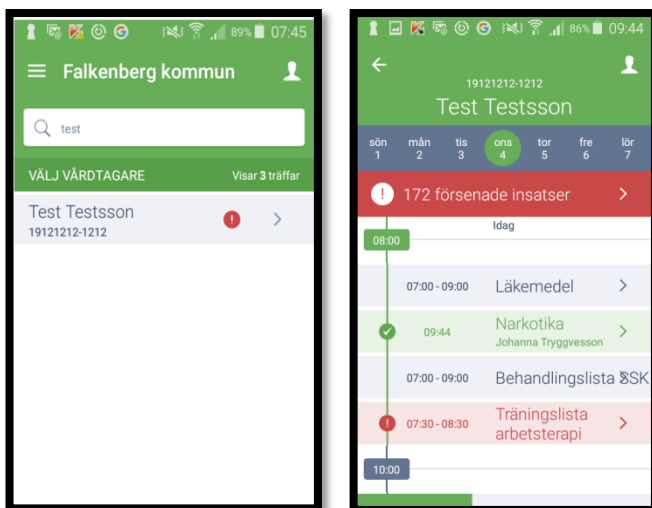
89% 07:45

Falkenberg kommun

test

VÄLJ VÅRDTAGARE

Visar 3 träffar

Test Testsson
19121212-1212

86% 09:44

19121212-1212
Test Testsson

sön 1
mån 2
tis 3
ons 4
tor 5
fre 6
lör 7

172 försenade insatser

Idag

08:00

07:00 - 09:00 Läkemedel

09:44 Narkotika
Johanna Tryggvesson

07:00 - 09:00 Behandlingslista SSK

07:30 - 08:30 Träningslista arbetsterapi

10:00